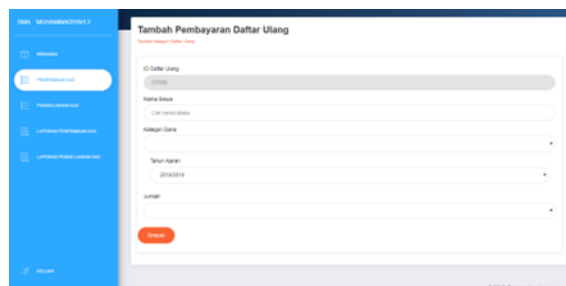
SMA MUHAMMADIYAH 2

BERANDA

PENERIMAAN KAS

PENGELUARAN KAS

LAPORAN PENERIMAAN KAS

LAPORAN PENGELUARAN KAS

KELUAR

Tambah Pembayaran Daftar Ulang

Tambah Kategori Daftar Ulang

ID Daftar Ulang

DT005

Nama Siswa

Cari nama siswa

Kategori Dana

Tahun Ajaran

2018/2019

Jumlah

Simpan

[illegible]